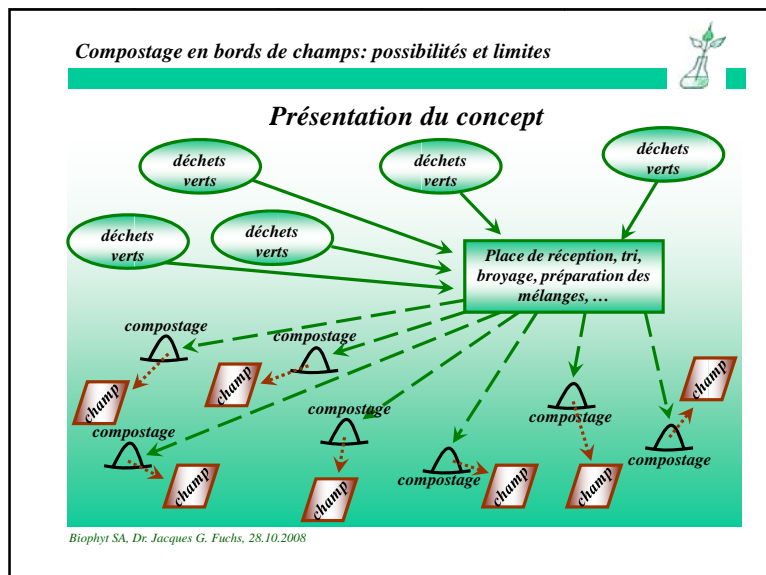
Compostage en bords de champs: possibilités et limites

Présentation du concept

déchets verts

déchets verts

déchets verts

déchets verts

déchets verts

Place de réception, tri, broyage, préparation des mélanges, …

compostage

compostage

compostage

compostage

compostage

compostage

compostage

compostage

champ

champ

champ

champ

champ

champ

champ

champ

Biophyt SA, Dr. Jacques G. Fuchs, 28.10.2008